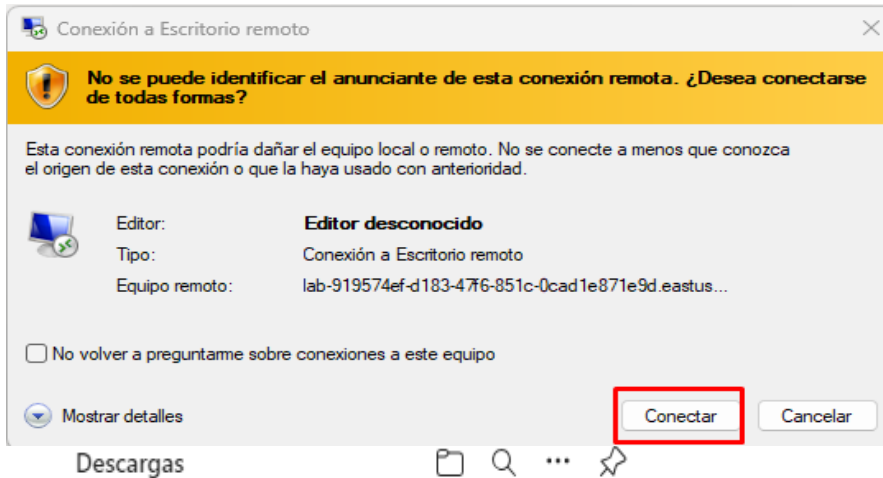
Conexión a Escritorio remoto

No se puede identificar el anunciante de esta conexión remota. ¿Desea conectarse de todas formas?

Esta conexión remota podría dañar el equipo local o remoto. No se conecte a menos que conozca el origen de esta conexión o que la haya usado con anterioridad.

Editor: Editor desconocido
Tipo: Conexión a Escritorio remoto
Equipo remoto: lab-919574ef-d183-47f6-851c-0cad1e871e9d.eastus...

No volver a preguntarme sobre conexiones a este equipo

Mostrar detalles

Conectar

Cancelar

Descargas

...